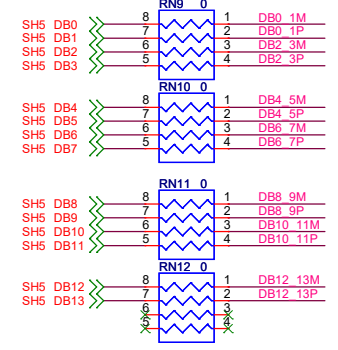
RN9 0
SH5 DB0
SH5 DB1
SH5 DB2
SH5 DB3
8
7
6
5
1
2
3
4
DB0_1M
DB0_1P
DB2_3M
DB2_3P

RN10 0
SH5 DB4
SH5 DB5
SH5 DB6
SH5 DB7
8
7
6
5
1
2
3
4
DB4_5M
DB4_5P
DB6_7M
DB6_7P

RN11 0
SH5 DB8
SH5 DB9
SH5 DB10
SH5 DB11
8
7
6
5
1
2
3
4
DB8_9M
DB8_9P
DB10_11M
DB10_11P

RN12 0
SH5 DB12
SH5 DB13
8
7
6
5
1
2
3
4
DB12_13M
DB12_13P